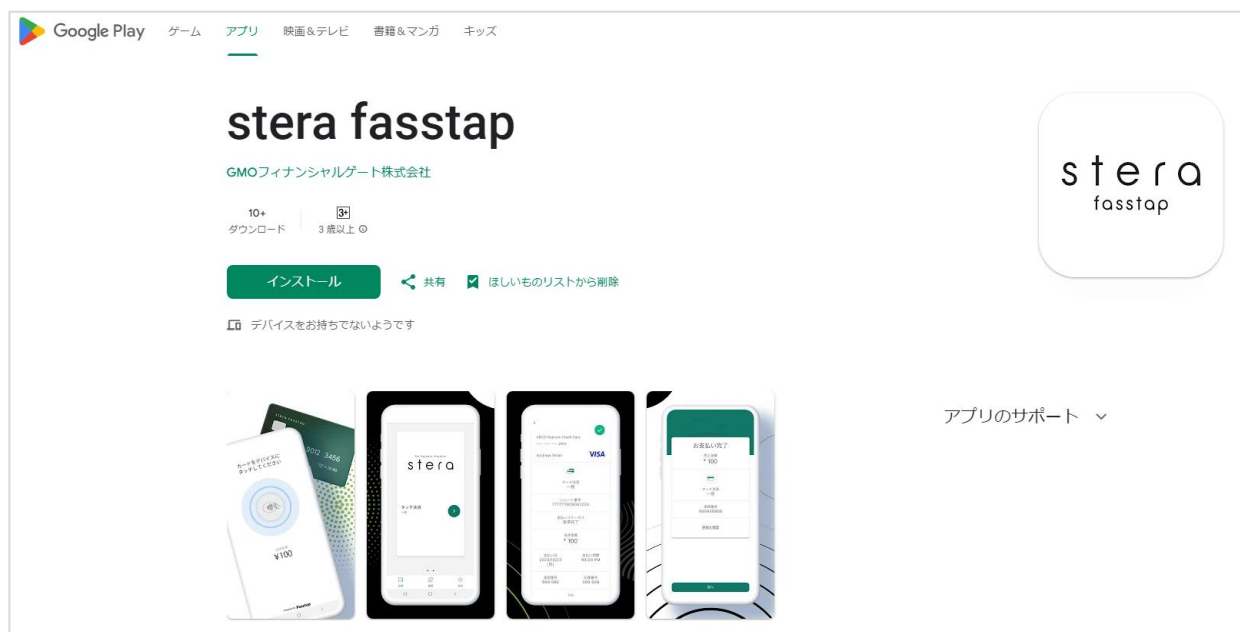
Google Play ゲーム アプリ 映画&テレビ 書籍&マンガ キッズ

stera fasstap

GMOフィナンシャルゲート株式会社

10+
ダウンロード

3+
3 歳以上

インストール
共有
ほしいものリストから削除

デバイスをお持ちでないようです

stera
fasstap

カードをデバイスにタッチしてください

¥100

stera

タッチ決済

VISA

¥100

お支払い完了

¥100

アプリのサポート